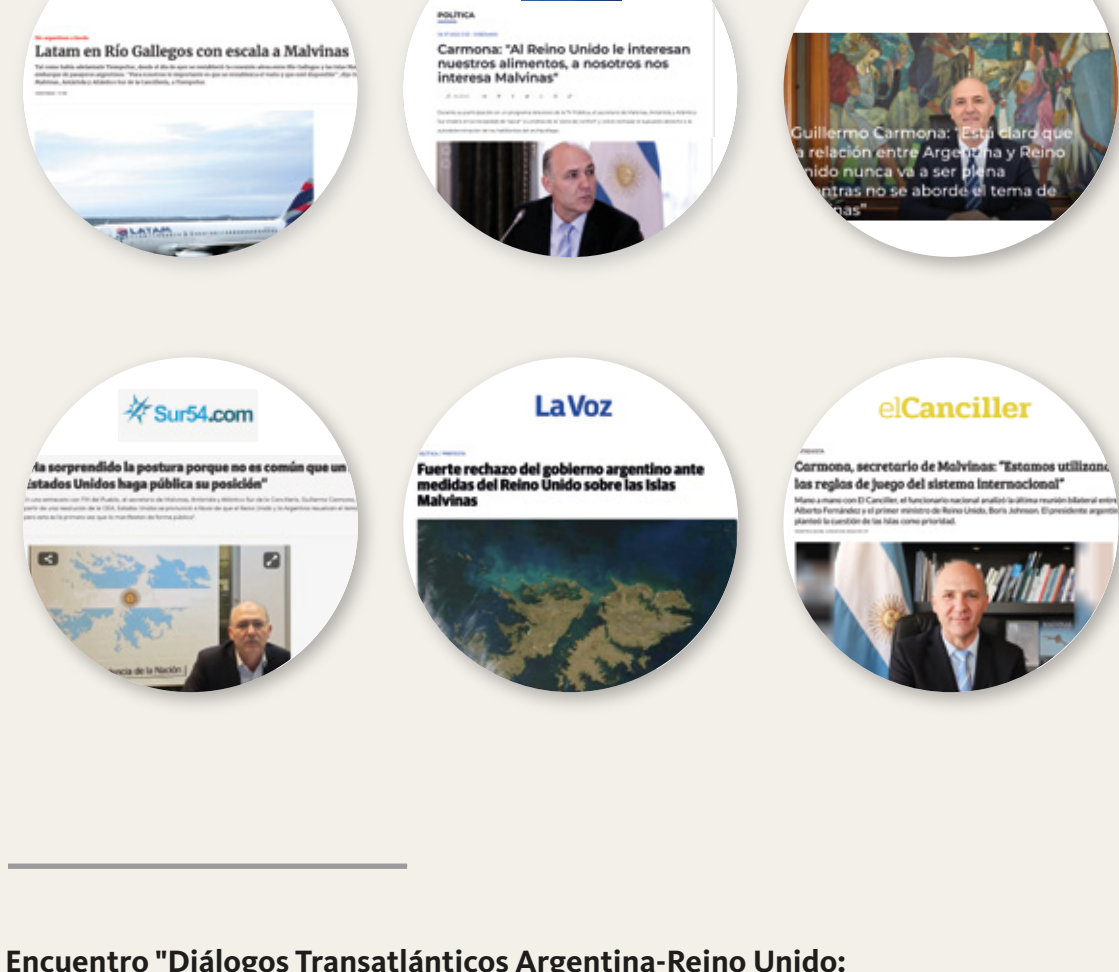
Latam en Río Gallegos con escala a Malvinas

POLÍTICA

Carmona: "Al Reino Unido le interesan nuestros alimentos, a nosotros nos interesa Malvinas"

Guillermo Carmona: "Está claro que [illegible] relación entre Arge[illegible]na y Reino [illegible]nido nunca va a ser plena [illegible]ntras no se aborde el tema de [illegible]nas"

Sur54.com

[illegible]e sorprendido la postura porque no es común que un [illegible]stados Unidos haga pública su posición"

LaVoz

Fuerte rechazo del gobierno argentino ante medidas del Reino Unido sobre las Islas Malvinas

elCanciller

Carmona, secretario de Malvinas: "Estamos utilizan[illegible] las reglas de juego del sistema internacional"

Encuentro "Diálogos Transatlánticos Argentina-Reino Unido: